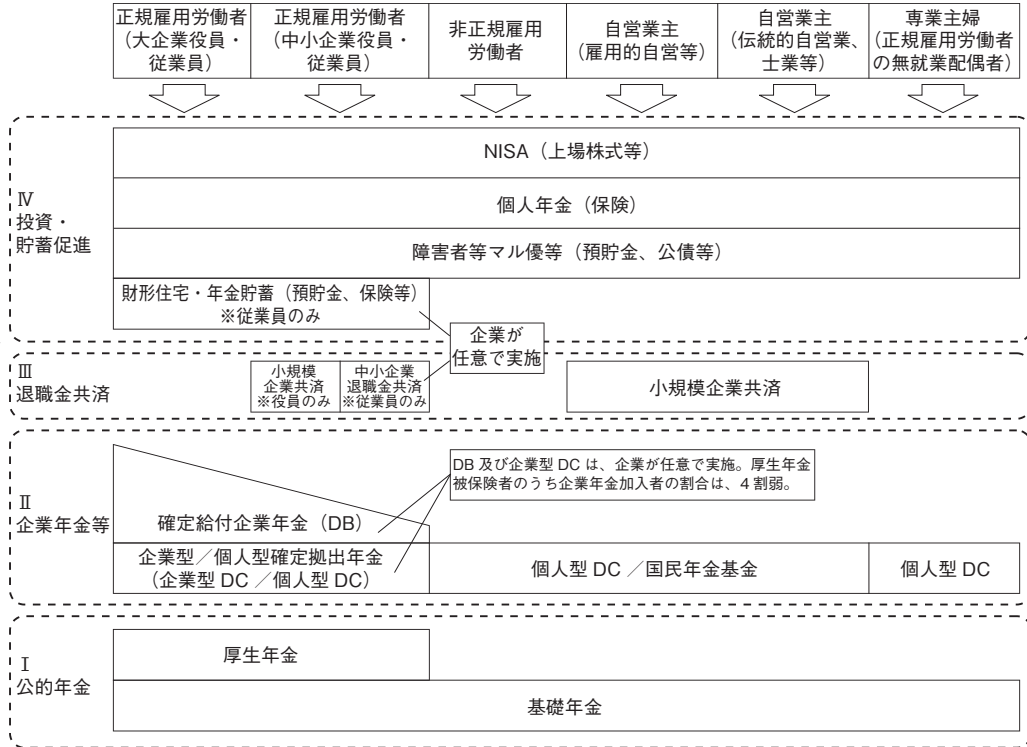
正規雇用労働者（大企業役員・従業員）

正規雇用労働者（中小企業役員・従業員）

非正規雇用労働者

自営業主（雇用的自営等）

自営業主（伝統的自営業、士業等）

専業主婦（正規雇用労働者の無就業配偶者）

Ⅳ
投資・
貯蓄促進

NISA（上場株式等）

個人年金（保険）

障害者等マル優等（預貯金、公債等）

財形住宅・年金貯蓄（預貯金、保険等）
※従業員のみ

企業が
任意で実施

Ⅲ
退職金共済

小規模
企業共済
※役員のみ

中小企業
退職金共済
※従業員のみ

小規模企業共済

Ⅱ
企業年金等

DB 及び企業型 DC は、企業が任意で実施。厚生年金被保険者のうち企業年金加入者の割合は、4 割弱。

確定給付企業年金（DB）

企業型／個人型確定拠出年金
（企業型 DC ／個人型 DC）

個人型 DC ／国民年金基金

個人型 DC

Ⅰ
公的年金

厚生年金

基礎年金